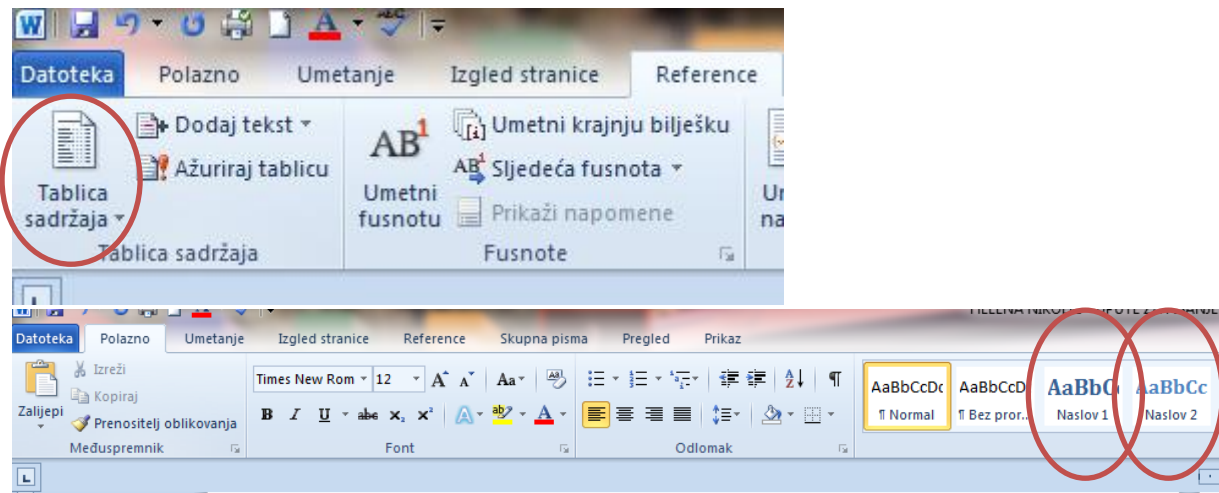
Datoteka Polazno Umetanje Izgled stranice Reference

Tablica sadržaja
Dodaj tekst
Ažuriraj tablicu
Tablica sadržaja

$AB^1$
Umetni fusnotu
Umetni krajnju bilješku
Sljedeća fusnota
Prikaži napomene
Fusnote

Um
na

Datoteka Polazno Umetanje Izgled stranice Reference Skupna pisma Pregled Prikaz

Zalijepi
Izreži
Kopiraj
Prenositelj oblikovanja
Međuspremnik

Times New Rom 12
Font

Odlomak

AaBbCcDc
¶ Normal
AaBbCcDc
¶ Bez pror...
AaBbC
Naslov 1
AaBbCc
Naslov 2